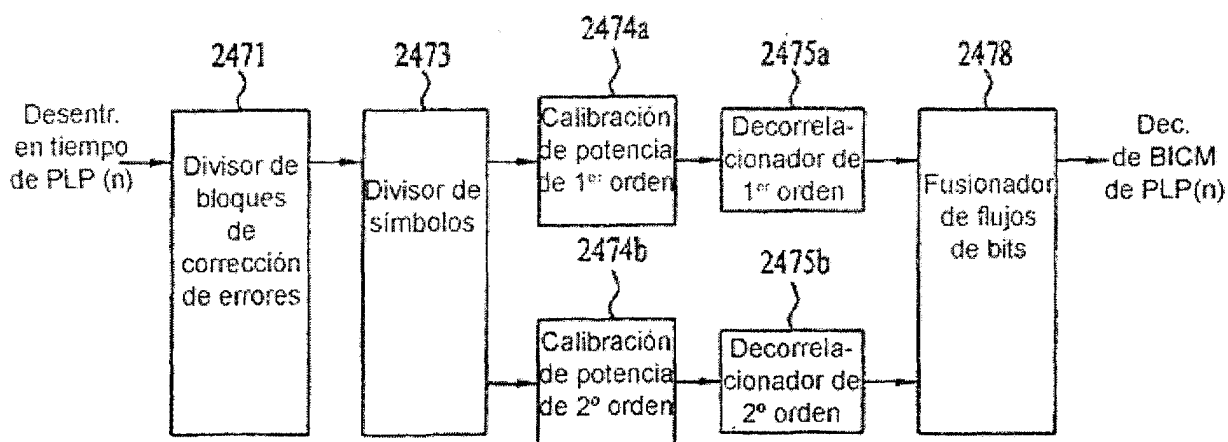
2471

2473

2474a

2475a

2478

Desentr. en tiempo de PLP (n)

Divisor de bloques de corrección de errores

Divisor de símbolos

Calibración de potencia de 1$^{er}$ orden

Decorrelacionador de 1$^{er}$ orden

Fusionador de flujos de bits

Dec. de BICM de PLP(n)

2474b

2475b

Calibración de potencia de 2º orden

Decorrelacionador de 2º orden